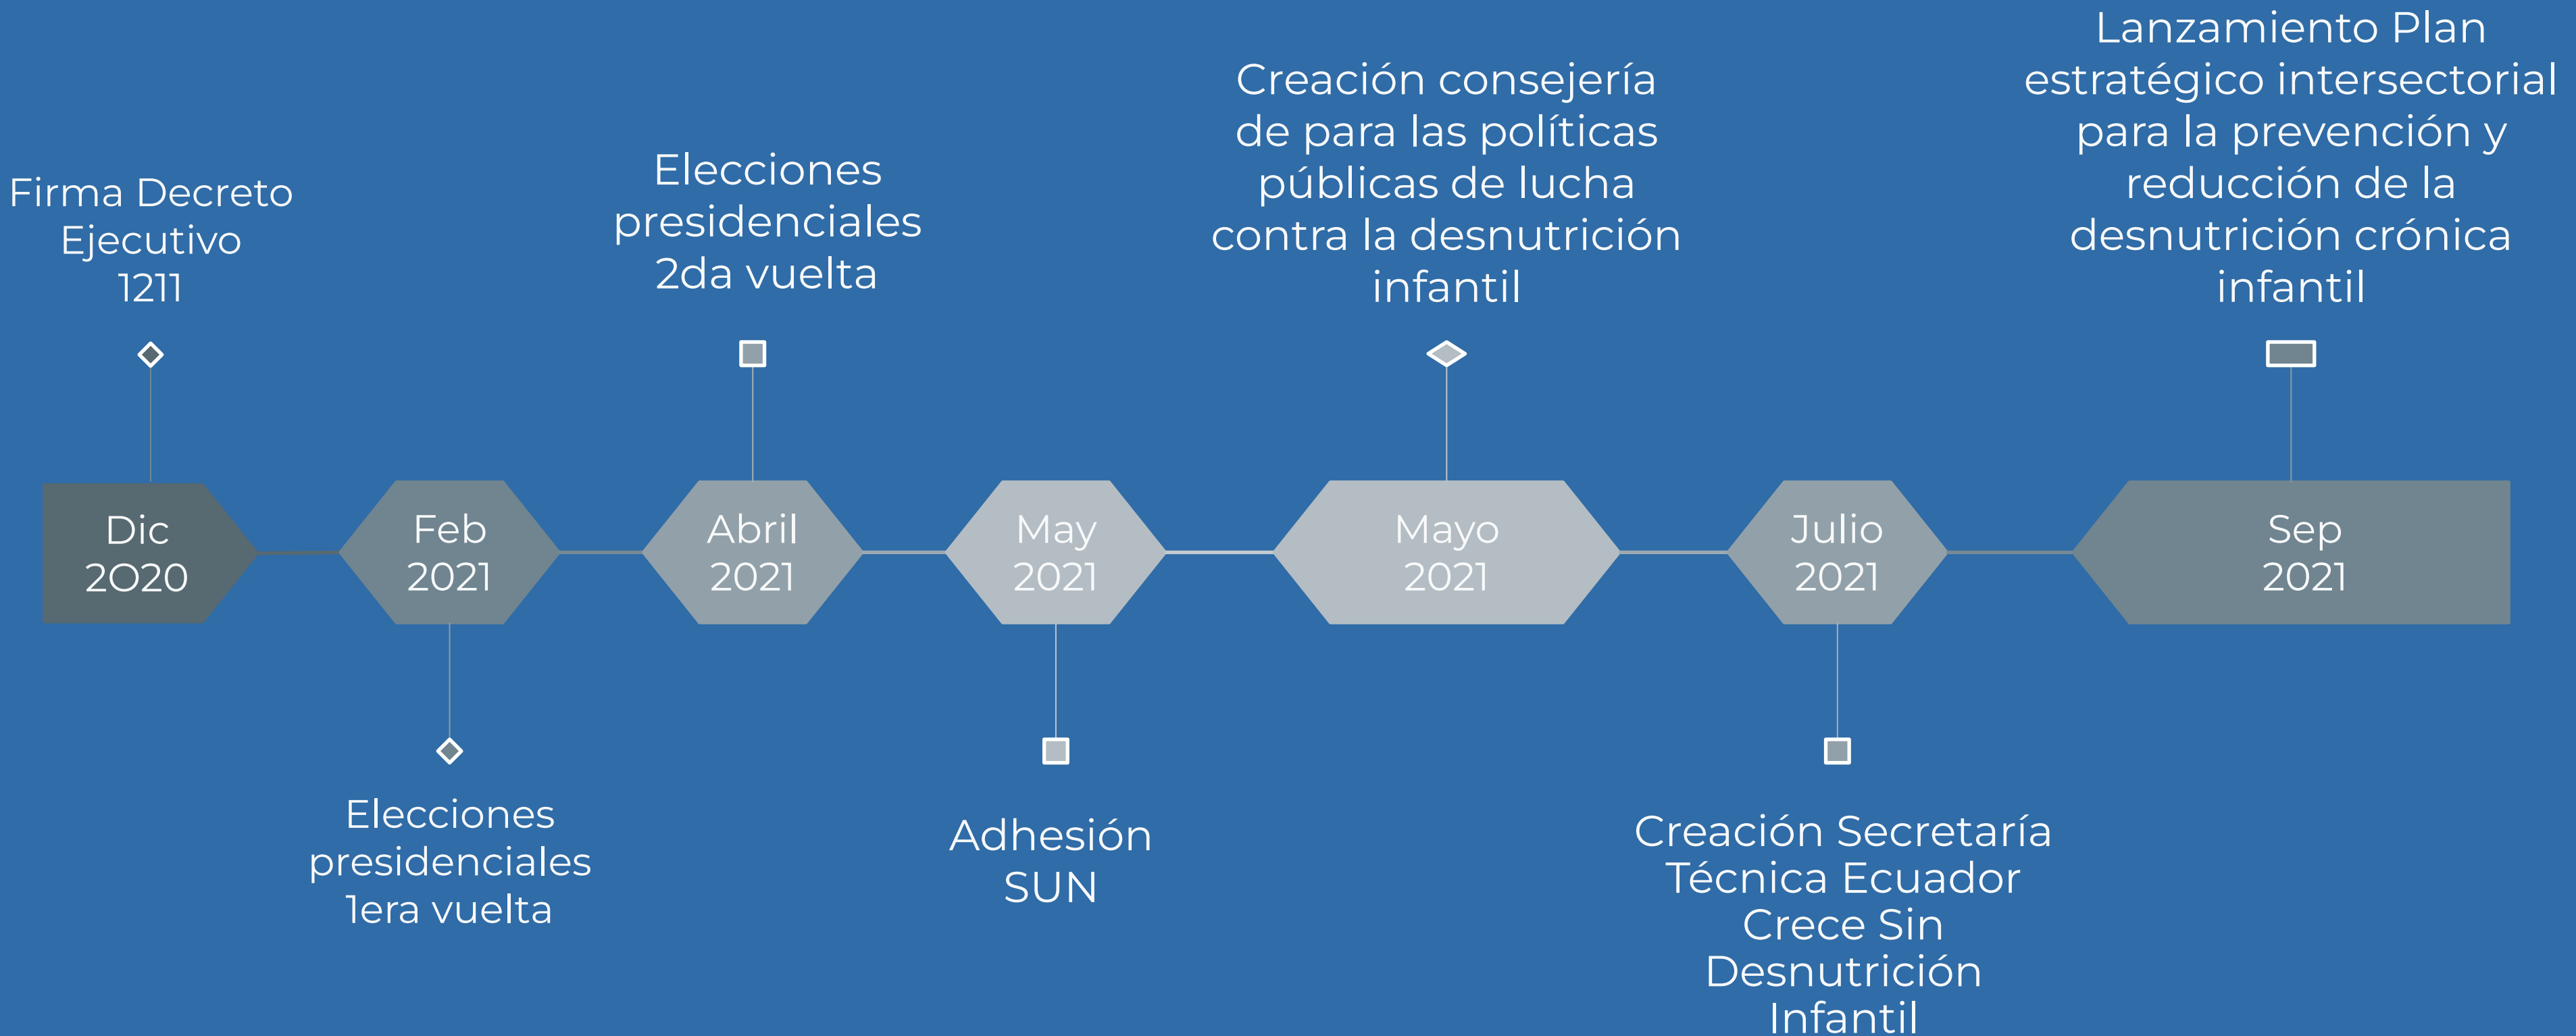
Firma Decreto Ejecutivo 1211

Elecciones presidenciales 2da vuelta

Creación consejería de para las políticas públicas de lucha contra la desnutrición infantil

Lanzamiento Plan estratégico intersectorial para la prevención y reducción de la desnutrición crónica infantil

Dic 2020

Feb 2021

Abril 2021

May 2021

Mayo 2021

Julio 2021

Sep 2021

Elecciones presidenciales 1era vuelta

Adhesión SUN

Creación Secretaría Técnica Ecuador Crece Sin Desnutrición Infantil